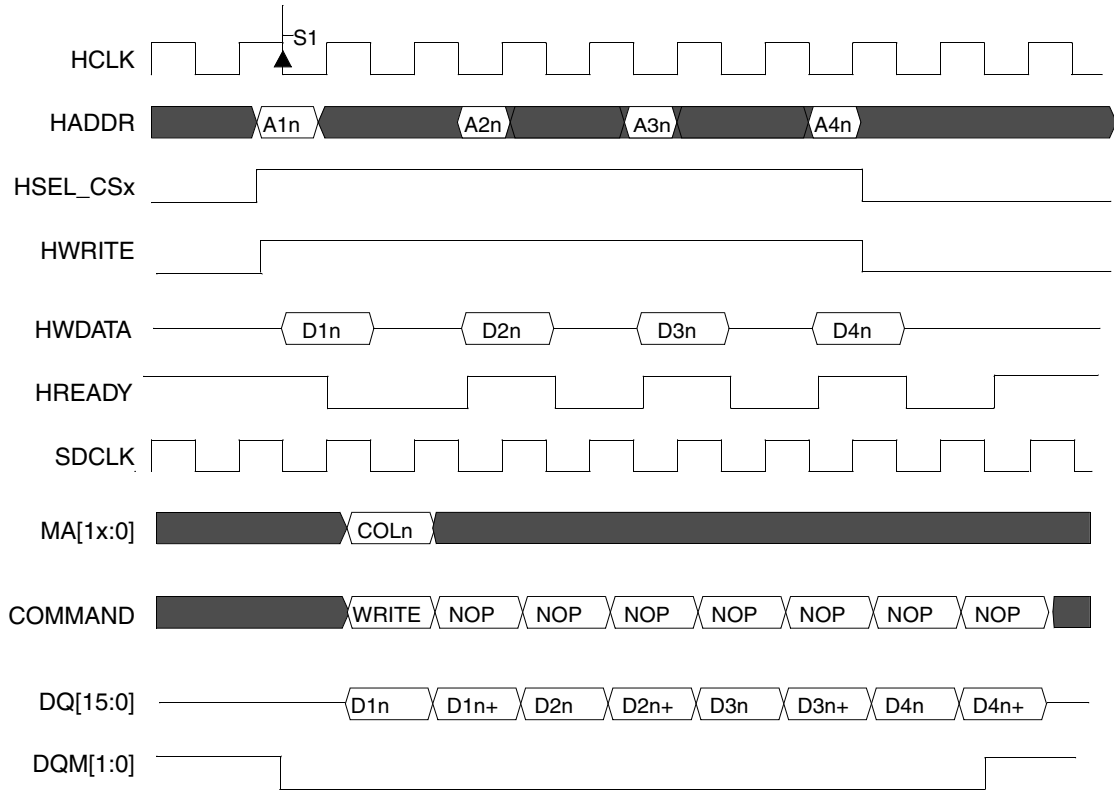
S1

HCLK

HADDR A1n A2n A3n A4n

HSEL_CSx

HWRITE

HWDATA D1n D2n D3n D4n

HREADY

SDCLK

MA[1x:0] COLn

COMMAND WRITE NOP NOP NOP NOP NOP NOP NOP

DQ[15:0] D1n D1n+ D2n D2n+ D3n D3n+ D4n D4n+

DQM[1:0]